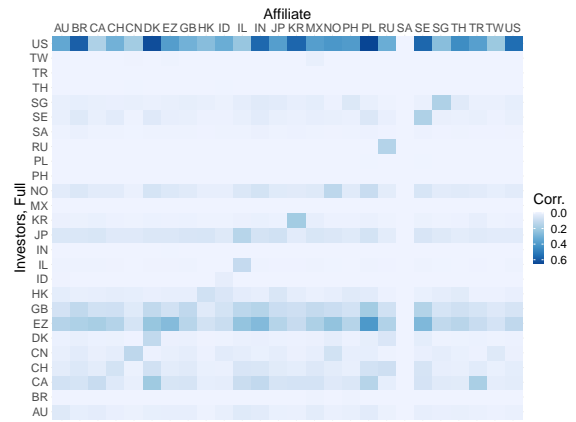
Affiliate

AU BR CA CH CN DK EZ GB HK ID IL IN JP KR MX NO PH PL RU SA SE SG TH TR TW US

Investors, Full

US
TW
TR
TH
SG
SE
SA
RU
PL
PH
NO
MX
KR
JP
IN
IL
ID
HK
GB
EZ
DK
CN
CH
CA
BR
AU

Corr.
0.0
0.2
0.4
0.6